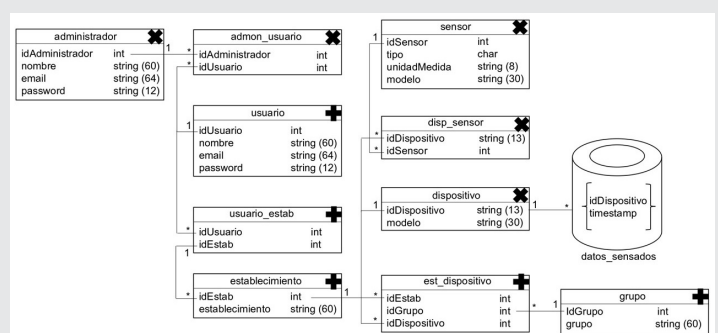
| administrador | |
|---|---|
| idAdministrador | int |
| nombre | string (60) |
| email | string (64) |
| password | string (12) |

| admon_usuario | |
|---|---|
| idAdministrador | int |
| idUsuario | int |

| usuario | |
|---|---|
| idUsuario | int |
| nombre | string (60) |
| email | string (64) |
| password | string (12) |

| usuario_estab | |
|---|---|
| idUsuario | int |
| idEstab | int |

| establecimiento | |
|---|---|
| idEstab | int |
| establecimiento | string (60) |

| sensor | |
|---|---|
| idSensor | int |
| tipo | char |
| unidadMedida | string (8) |
| modelo | string (30) |

| disp_sensor | |
|---|---|
| idDispositivo | string (13) |
| idSensor | int |

| dispositivo | |
|---|---|
| idDispositivo | string (13) |
| modelo | string (30) |

| est_dispositivo | |
|---|---|
| idEstab | int |
| idGrupo | int |
| idDispositivo | int |

| grupo | |
|---|---|
| IdGrupo | int |
| grupo | string (60) |

idDispositivo
timestamp
datos_sensados

1 *
1 *
1 *
1 *
1 *
1 *
1 *
1 *
1 *